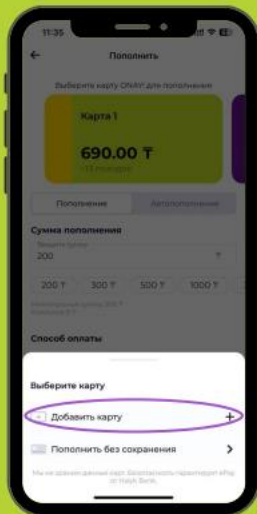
11:35

Пополнить

Выберите карту ONAY для пополнения

Карта 1

690.00 ₸

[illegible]

Пополнение

Автопополнение

Сумма пополнения

Введите сумму

200

₸

200 ₸

300 ₸

500 ₸

1000 ₸

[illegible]

Способ оплаты

Выберите карту

Добавить карту

+

Пополнить без сохранения

>

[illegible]